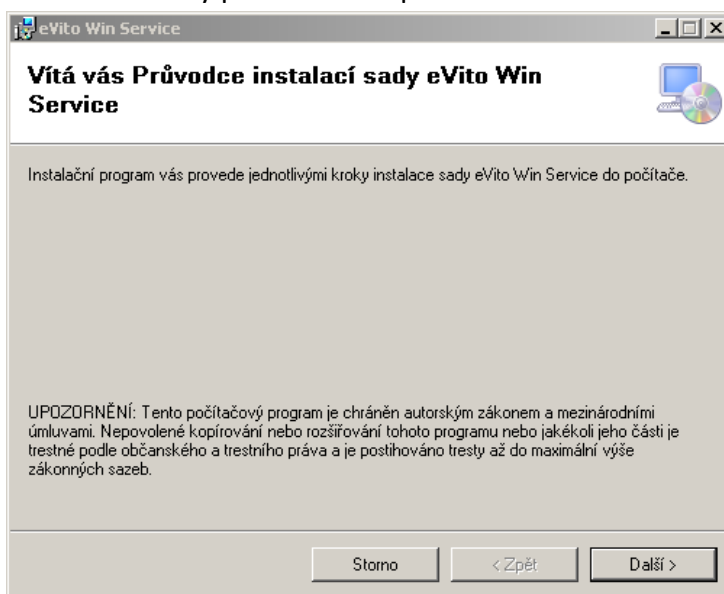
eVito Win Service

Vítá vás Průvodce instalací sady eVito Win Service

Instalační program vás provede jednotlivými kroky instalace sady eVito Win Service do počítače.

UPOZORNĚNÍ: Tento počítačový program je chráněn autorským zákonem a mezinárodními úmluvami. Nepovolené kopírování nebo rozšiřování tohoto programu nebo jakékoli jeho části je trestné podle občanského a trestního práva a je postihováno tresty až do maximální výše zákonných sazeb.

Storno
< Zpět
Další >